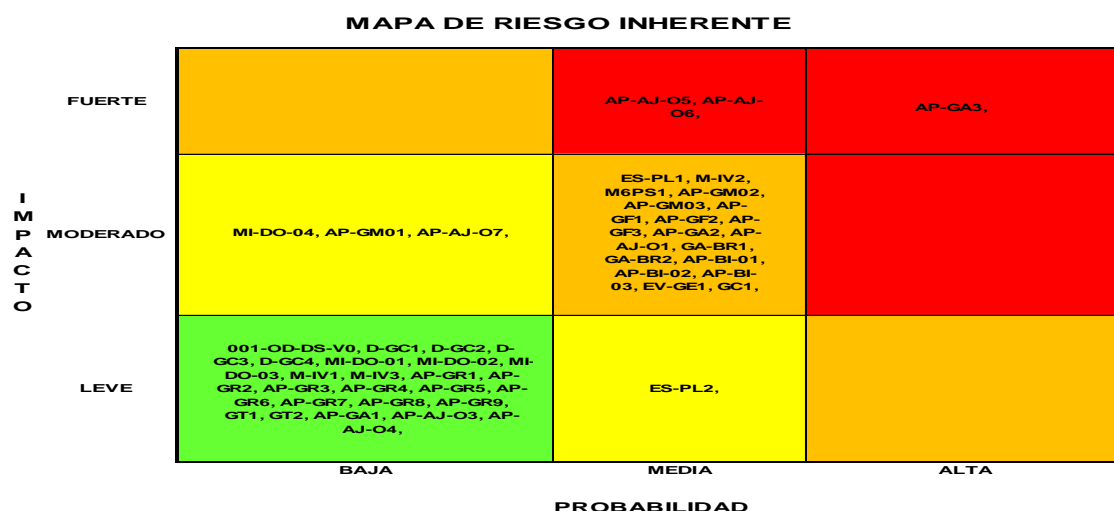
MAPA DE RIESGO INHERENTE

IMPACTO

| | BAJA | MEDIA | ALTA |
|---|---|---|---|
| FUERTE | | AP-AJ-O5, AP-AJ-O6, | AP-GA3, |
| MODERADO | MI-DO-04, AP-GM01, AP-AJ-O7, | ES-PL1, M-IV2, M6PS1, AP-GM02, AP-GM03, AP-GF1, AP-GF2, AP-GF3, AP-GA2, AP-AJ-O1, GA-BR1, GA-BR2, AP-BI-01, AP-BI-02, AP-BI-03, EV-GE1, GC1, | |
| LEVE | 001-OD-DS-V0, D-GC1, D-GC2, D-GC3, D-GC4, MI-DO-01, MI-DO-02, MI-DO-03, M-IV1, M-IV3, AP-GR1, AP-GR2, AP-GR3, AP-GR4, AP-GR5, AP-GR6, AP-GR7, AP-GR8, AP-GR9, GT1, GT2, AP-GA1, AP-AJ-O3, AP-AJ-O4, | ES-PL2, | |

PROBABILIDAD